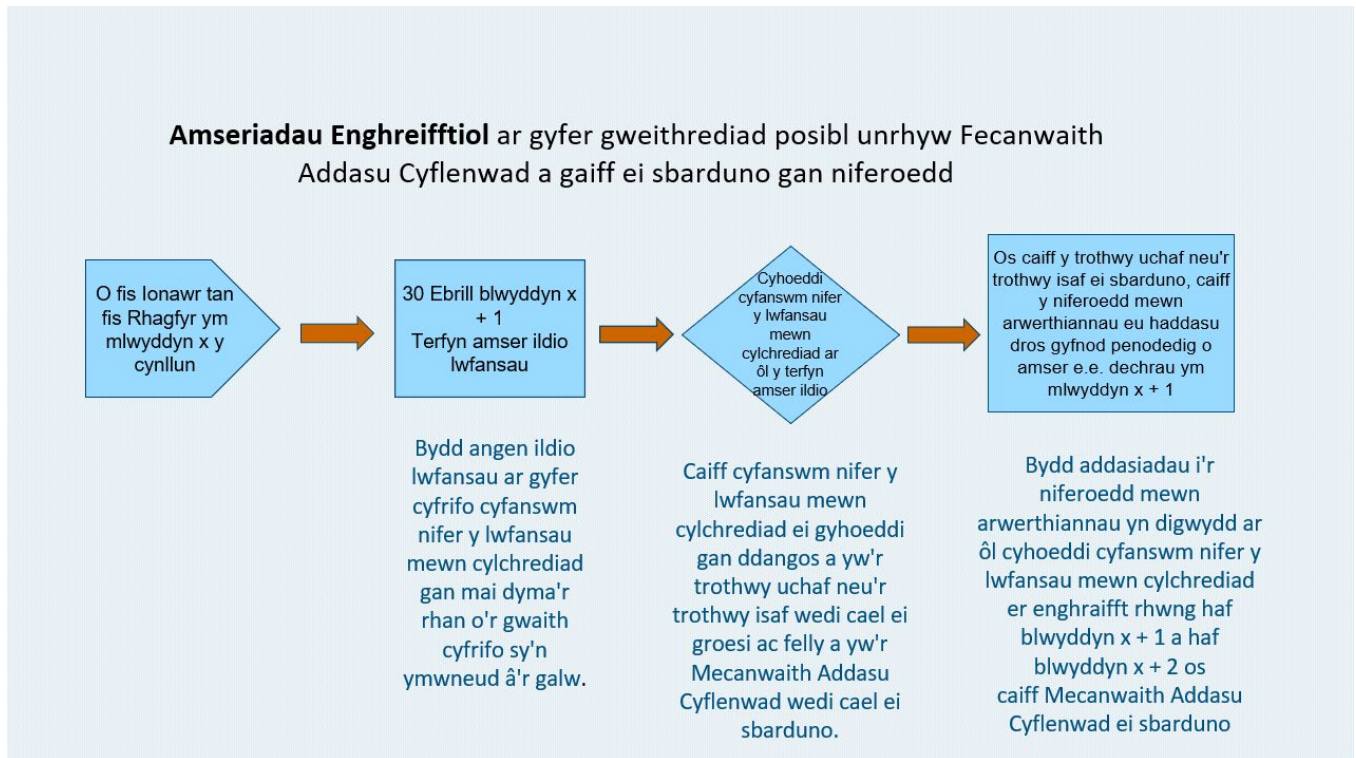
**Amseriadau Enghreifftiol** ar gyfer gweithrediad posibl unrhyw Fecanwaith Addasu Cyflenwad a gaiff ei sbarduno gan niferoedd

O fis Ionawr tan fis Rhagfyr ym mlwyddyn x y cynllun

30 Ebrill blwyddyn x + 1
Terfyn amser ildio lwfansau

Cyhoeddi cyfanswm nifer y lwfansau mewn cylchrediad ar ôl y terfyn amser ildio

Os caiff y trothwy uchaf neu'r trothwy isaf ei sbarduno, caiff y niferoedd mewn arwerthiannau eu haddasu dros gyfnod penodedig o amser e.e. dechrau ym mlwyddyn x + 1

Bydd angen ildio lwfansau ar gyfer cyfrifo cyfanswm nifer y lwfansau mewn cylchrediad gan mai dyma'r rhan o'r gwaith cyfrifo sy'n ymwneud â'r galw.

Caiff cyfanswm nifer y lwfansau mewn cylchrediad ei gyhoeddi gan ddangos a yw'r trothwy uchaf neu'r trothwy isaf wedi cael ei groesi ac felly a yw'r Mecanwaith Addasu Cyflenwad wedi cael ei sbarduno.

Bydd addasiadau i'r niferoedd mewn arwerthiannau yn digwydd ar ôl cyhoeddi cyfanswm nifer y lwfansau mewn cylchrediad er enghraifft rhwng haf blwyddyn x + 1 a haf blwyddyn x + 2 os caiff Mecanwaith Addasu Cyflenwad ei sbarduno